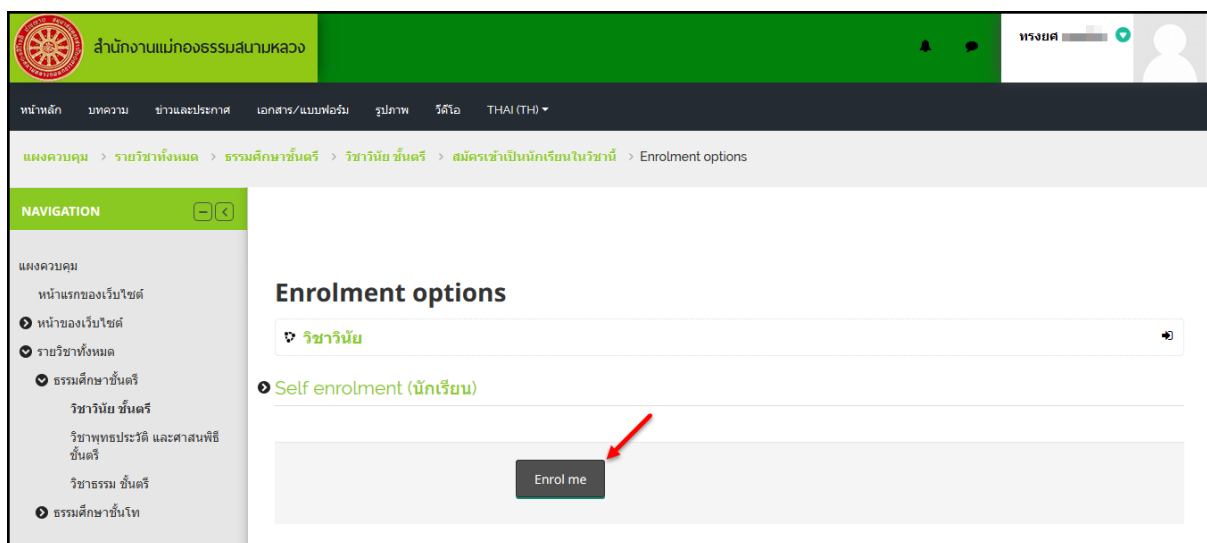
สำนักงานแม่กองธรรมสนามหลวง

ทรงยศ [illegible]

หน้าหลัก บทความ ข่าวและประกาศ เอกสาร/แบบฟอร์ม รูปภาพ วีดีโอ THAI (TH)

แผงควบคุม > รายวิชาทั้งหมด > ธรรมศึกษาชั้นตรี > วิชาวินัย ชั้นตรี > สมัครเข้าเป็นนักเรียนในวิชานี้ > Enrolment options

NAVIGATION

แผงควบคุม
หน้าแรกของเว็บไซต์
หน้าของเว็บไซต์
รายวิชาทั้งหมด
ธรรมศึกษาชั้นตรี
วิชาวินัย ชั้นตรี
วิชาพุทธประวัติ และศาสนพิธี ชั้นตรี
วิชาธรรม ชั้นตรี
ธรรมศึกษาชั้นโท

Enrolment options

วิชาวินัย

Self enrolment (นักเรียน)

Enrol me